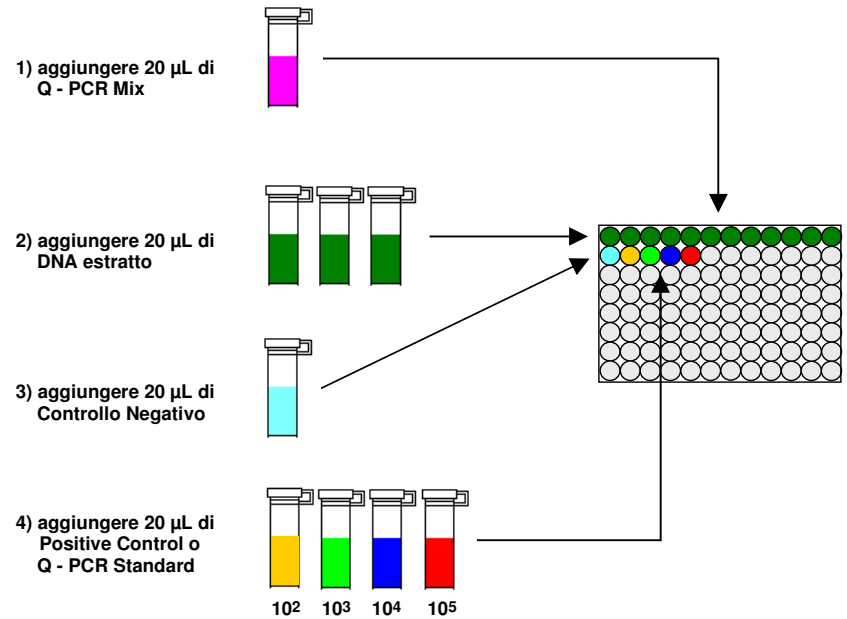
1) aggiungere 20 µL di Q - PCR Mix

2) aggiungere 20 µL di DNA estratto

3) aggiungere 20 µL di Controllo Negativo

4) aggiungere 20 µL di Positive Control o Q - PCR Standard

$10^2$ $10^3$ $10^4$ $10^5$